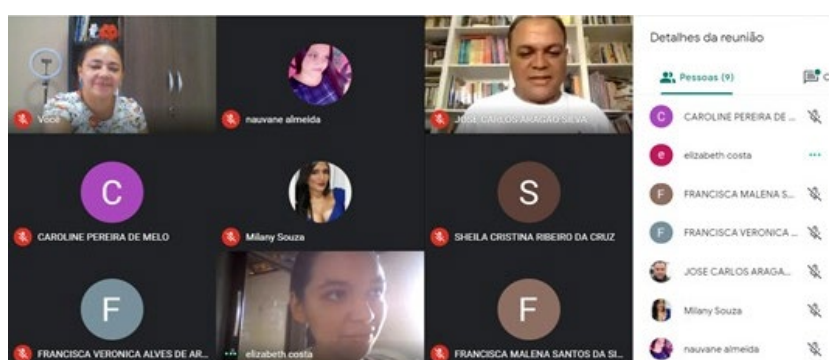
Você

nauvane almeida

JOSE CARLOS ARAGÃO SILVA

Detalhes da reunião

Pessoas (9)

C

CAROLINE PEREIRA DE MELO

Milany Souza

S

SHEILA CRISTINA RIBEIRO DA CRUZ

F

FRANCISCA VERONICA ALVES DE AR...

elizabeth costa

F

FRANCISCA MALENA SANTOS DA SI...

CAROLINE PEREIRA DE ...

elizabeth costa

FRANCISCA MALENA S...

FRANCISCA VERONICA ...

JOSE CARLOS ARAGA...

Milany Souza

nauvane almeida